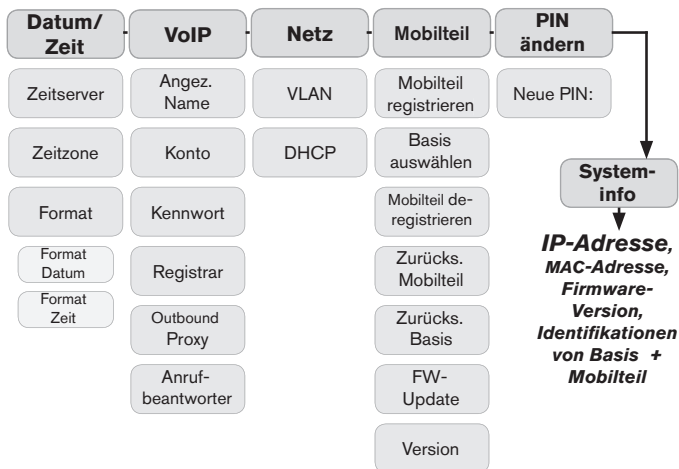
Datum/ Zeit
VoIP
Netz
Mobilteil
PIN ändern

Zeitserver
Zeitzone
Format
Format Datum
Format Zeit

Angez. Name
Konto
Kennwort
Registrar
Outbound Proxy
Anrufbeantworter

VLAN
DHCP

Mobilteil registrieren
Basis auswählen
Mobilteil deregistrieren
Zurücks. Mobilteil
Zurücks. Basis
FW-Update
Version

Neue PIN:

Systeminfo

IP-Adresse, MAC-Adresse, Firmware-Version, Identifikationen von Basis + Mobilteil